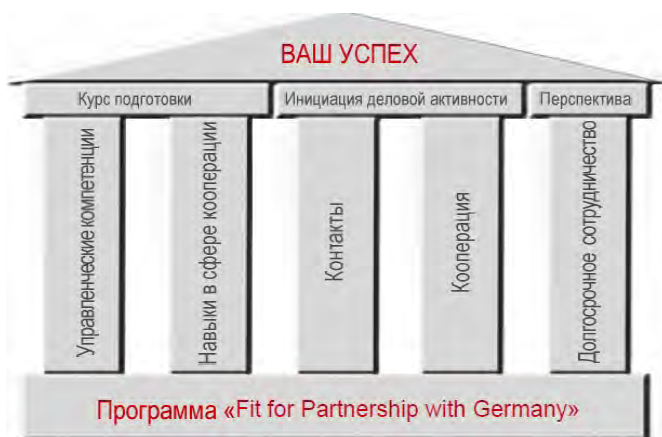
ВАШ УСПЕХ

Курс подготовки

Инициация деловой активности

Перспектива

Управленческие компетенции

Навыки в сфере кооперации

Контакты

Кооперация

Долгосрочное сотрудничество

Программа «Fit for Partnership with Germany»